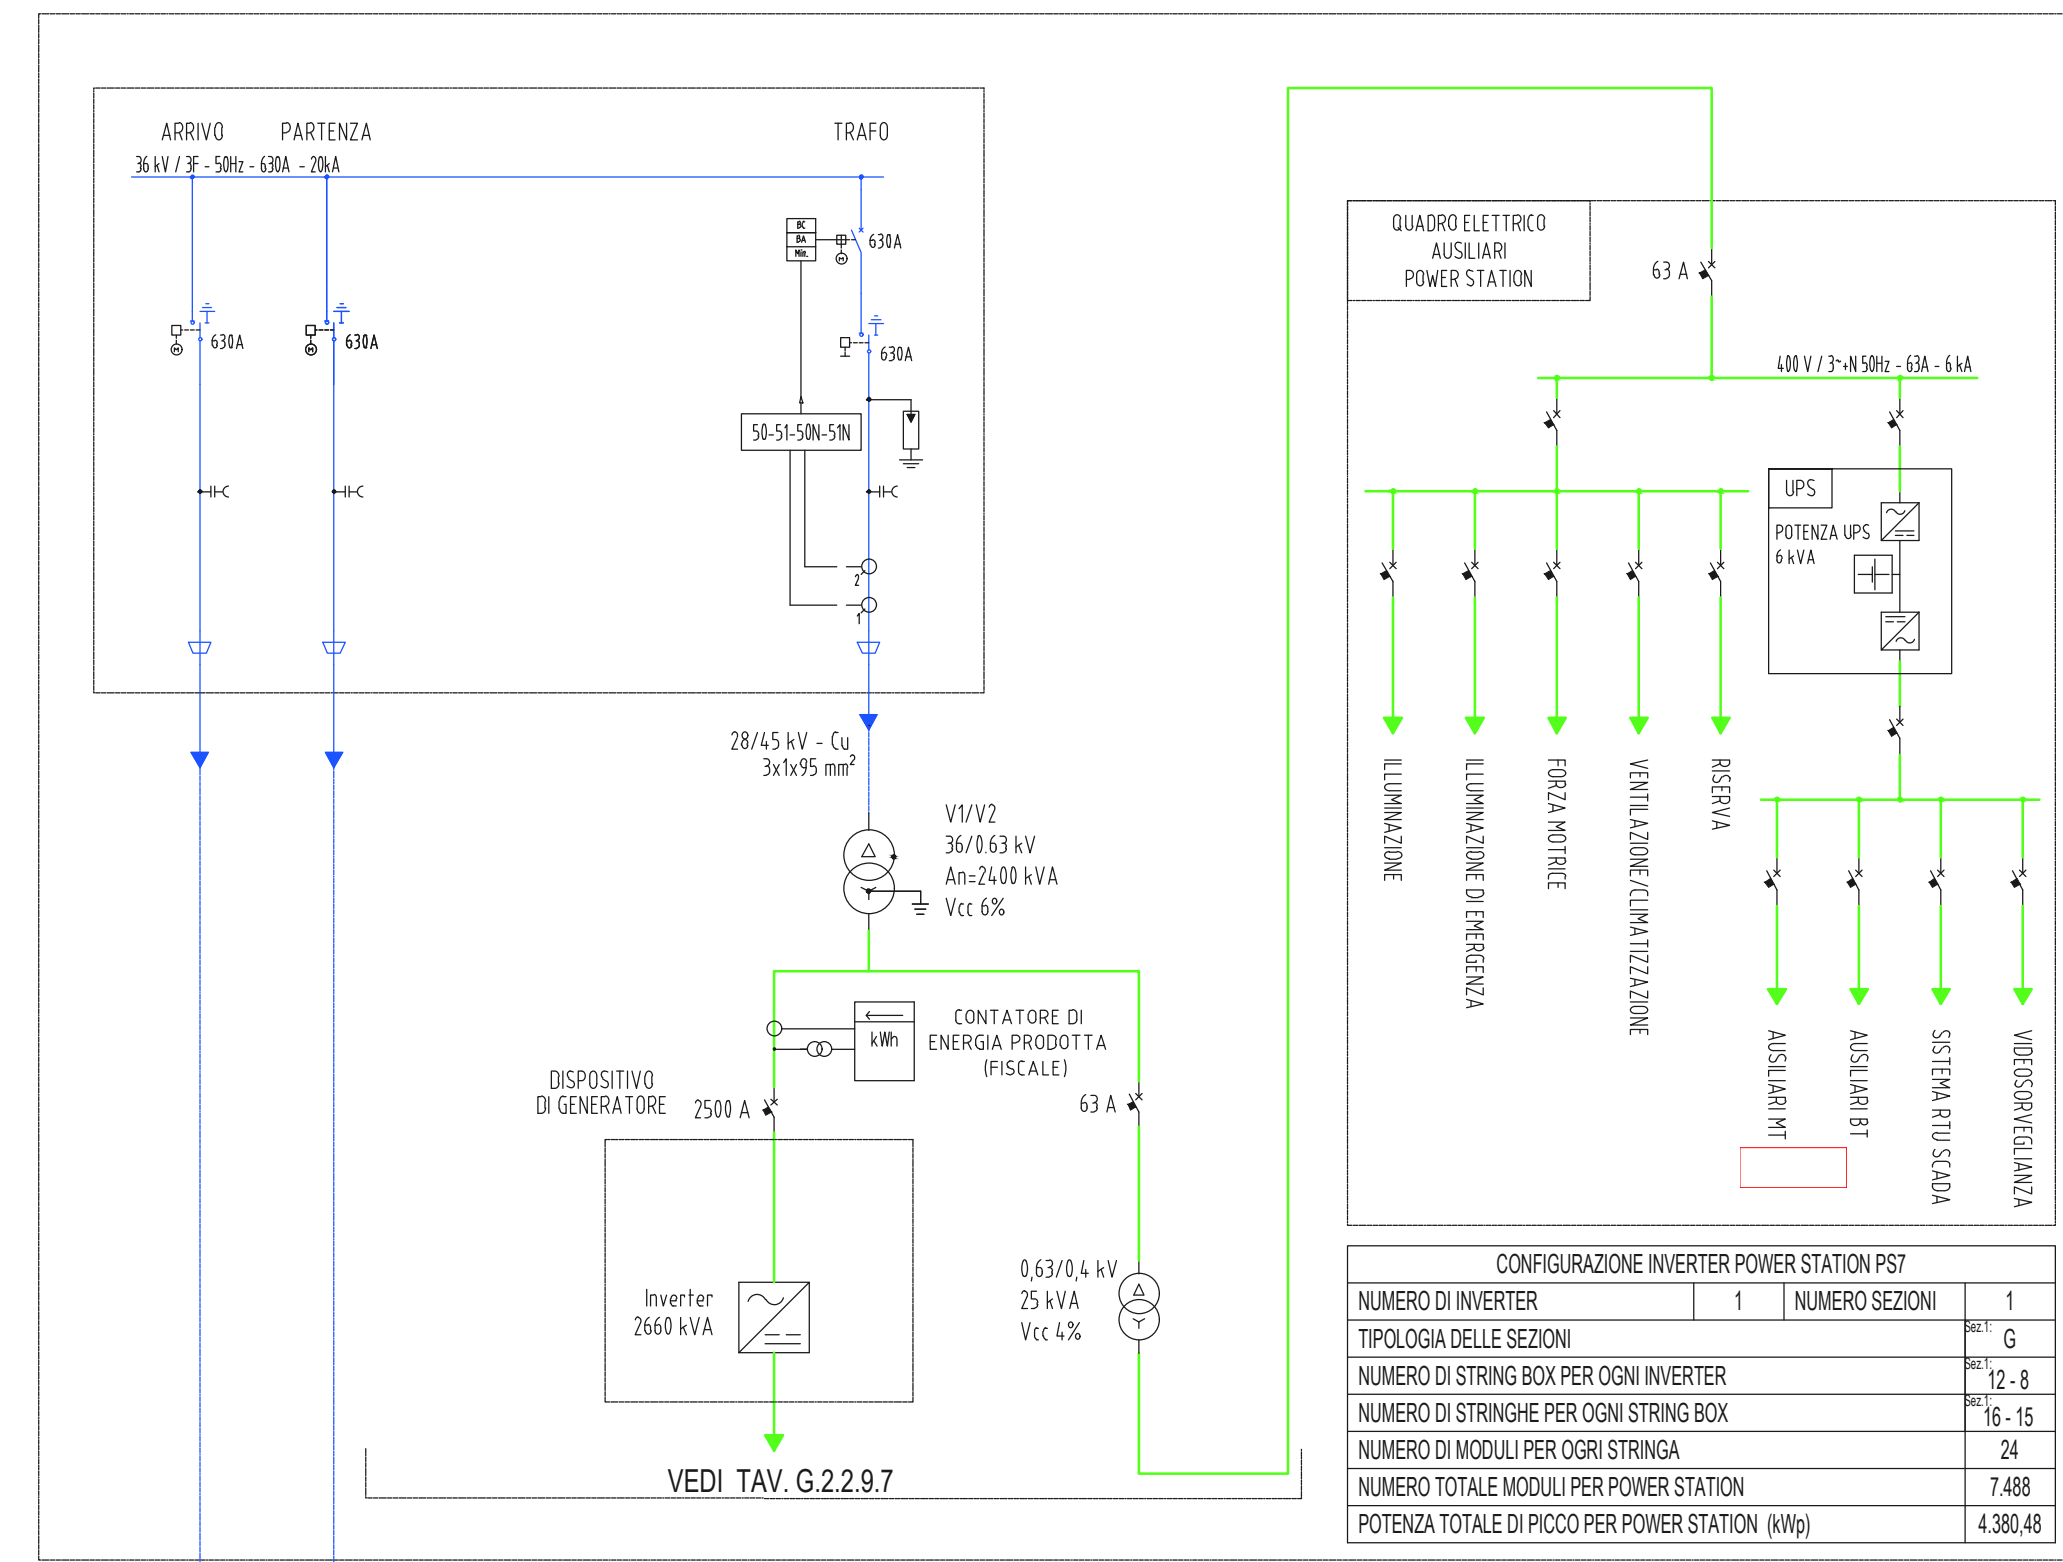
ARRIVO PARTENZA TRAFO
36 kV / 3F - 50Hz - 630A - 20kA

BC
BA
Min.
630A
630A
630A
630A
50-51-50N-51N
2
1

28/45 kV - Cu
3x1x95 mm$^2$

V1/V2
36/0.63 kV
An=2400 kVA
Vcc 6%

CONTATORE DI
ENERGIA PRODOTTA
(FISCALE)
kWh

DISPOSITIVO
DI GENERATORE
2500 A
63 A

Inverter
2660 kVA

0,63/0,4 kV
25 kVA
Vcc 4%

VEDI TAV. G.2.2.9.7

QUADRO ELETTRICO
AUSILIARI
POWER STATION
63 A
400 V / 3~+N 50Hz - 63A - 6 kA
UPS
POTENZA UPS
6 kVA

ILLUMINAZIONE
ILLUMINAZIONE DI EMERGENZA
FORZA MOTRICE
VENTILAZIONE/CLIMATIZZAZIONE
RISERVA
AUSILIARI MT
AUSILIARI BT
SISTEMA RTU SCADA
VIDEOSORVEGLIANZA

| CONFIGURAZIONE INVERTER POWER STATION PS7 | | | |
|---|---|---|---|
| NUMERO DI INVERTER | 1 | NUMERO SEZIONI | 1 |
| TIPOLOGIA DELLE SEZIONI | | | Sez.1: G |
| NUMERO DI STRING BOX PER OGNI INVERTER | | | Sez.1: 12 - 8 |
| NUMERO DI STRINGHE PER OGNI STRING BOX | | | Sez.1: 16 - 15 |
| NUMERO DI MODULI PER OGRI STRINGA | | | 24 |
| NUMERO TOTALE MODULI PER POWER STATION | | | 7.488 |
| POTENZA TOTALE DI PICCO PER POWER STATION (kWp) | | | 4.380,48 |